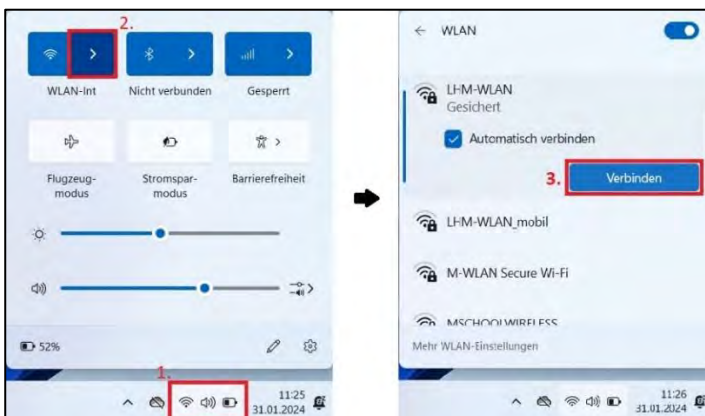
2.

WLAN-Int

Nicht verbunden

Gesperrt

Flugzeugmodus

Stromsparmodus

Barrierefreiheit

52%

1.

11:25
31.01.2024

← WLAN

LHM-WLAN
Gesichert

Automatisch verbinden

3.

Verbinden

LHM-WLAN_mobil

M-WLAN Secure Wi-Fi

MSCHOOLWIRELESS

Mehr WLAN-Einstellungen

11:26
31.01.2024